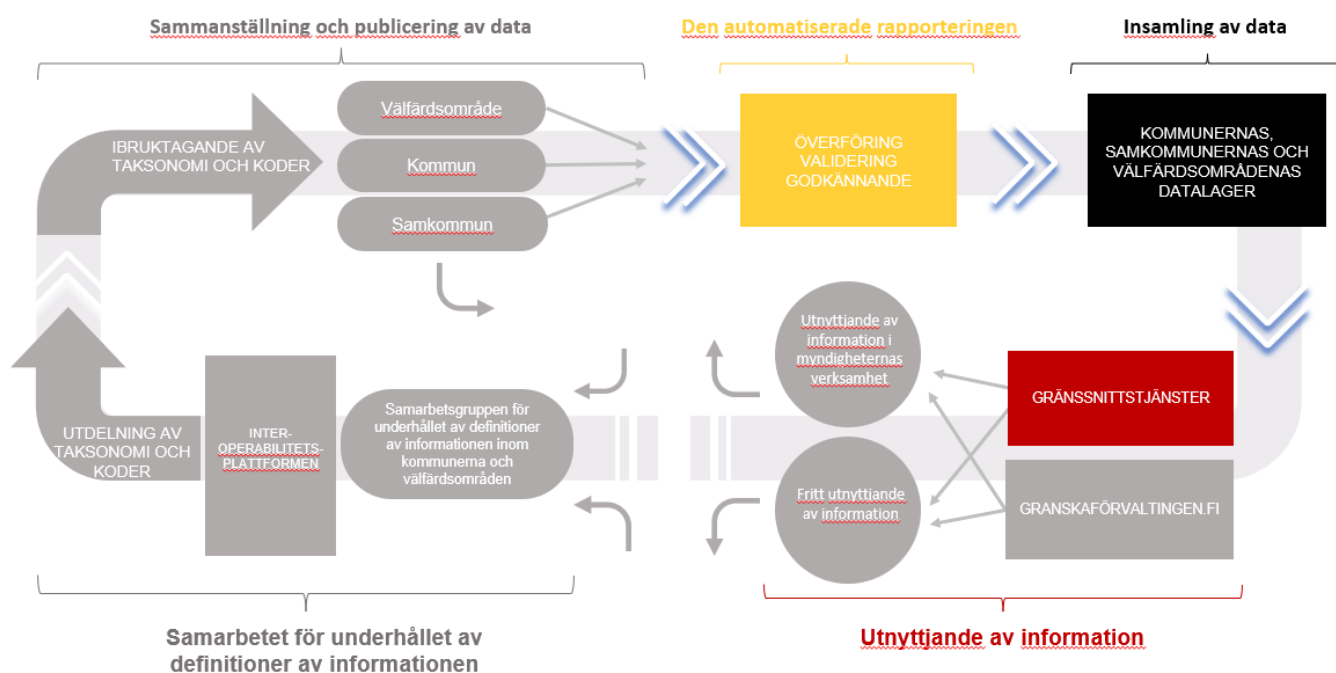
Sammanställning och publicering av data

Den automatiserade rapporteringen

Insamling av data

IBRUKTAGANDE AV TAKSONOMI OCH KODER

Välfärdsområde

Kommun

Samkommun

ÖVERFÖRING
VALIDERING
GODKÄNNANDE

KOMMUNERNAS, SAMKOMMUNERNAS OCH VÄLFÄRDSOMRÅDENAS DATALAGER

Utnyttjande av information i myndigheternas verksamhet

GRÄNSSNITTSTJÄNSTER

UTDELNING AV TAKSONOMI OCH KODER

INTER-OPERABILITETS-PLATTFORMEN

Samarbetsgruppen för underhållet av definitioner av informationen inom kommunerna och välfärdsområden

Fritt utnyttjande av information

GRANSKAFÖRVALTINGEN.FI

Samarbetet för underhållet av definitioner av informationen

Utnyttjande av information